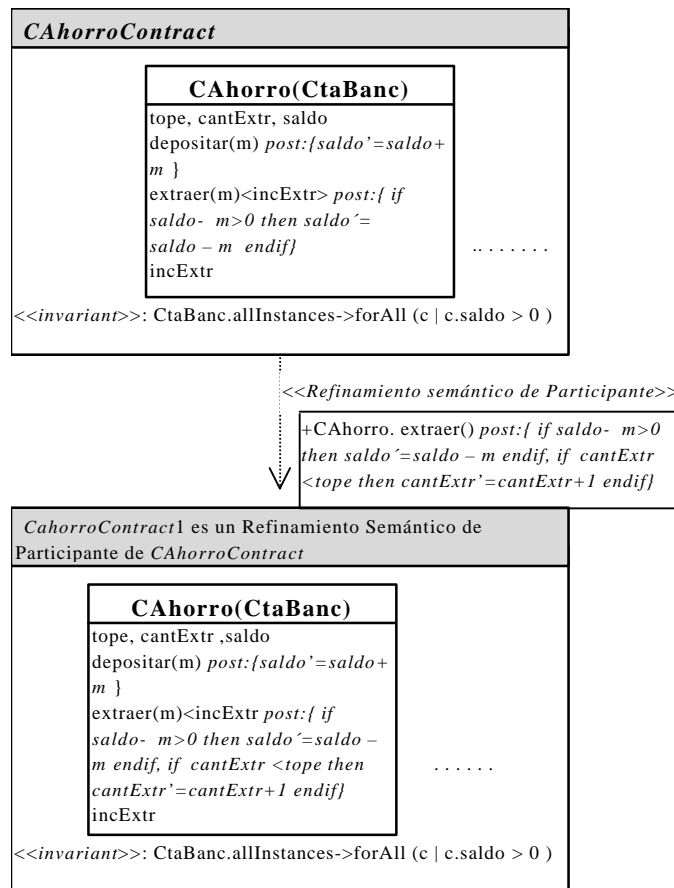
*CAhorroContract*

**CAhorro(CtaBanc)**

tope, cantExtr, saldo

depositar(m) *post:{saldo'=saldo+ m }*

extraer(m)<incExtr> *post:{ if saldo- m>0 then saldo´= saldo – m endif}*

incExtr

.. . . . . . .

<<*invariant*>>: CtaBanc.allInstances->forAll (c | c.saldo > 0 )

<<*Refinamiento semántico de Participante*>>

+CAhorro. extraer() *post:{ if saldo- m>0 then saldo´=saldo – m endif, if cantExtr <tope then cantExtr'=cantExtr+1 endif}*

*CahorroContract*1 es un Refinamiento Semántico de Participante de *CAhorroContract*

**CAhorro(CtaBanc)**

tope, cantExtr ,saldo

depositar(m) *post:{saldo'=saldo+ m }*

extraer(m)<incExtr *post:{ if saldo- m>0 then saldo´=saldo – m endif, if cantExtr <tope then cantExtr'=cantExtr+1 endif}*

incExtr

. . . . . .

<<*invariant*>>: CtaBanc.allInstances->forAll (c | c.saldo > 0 )